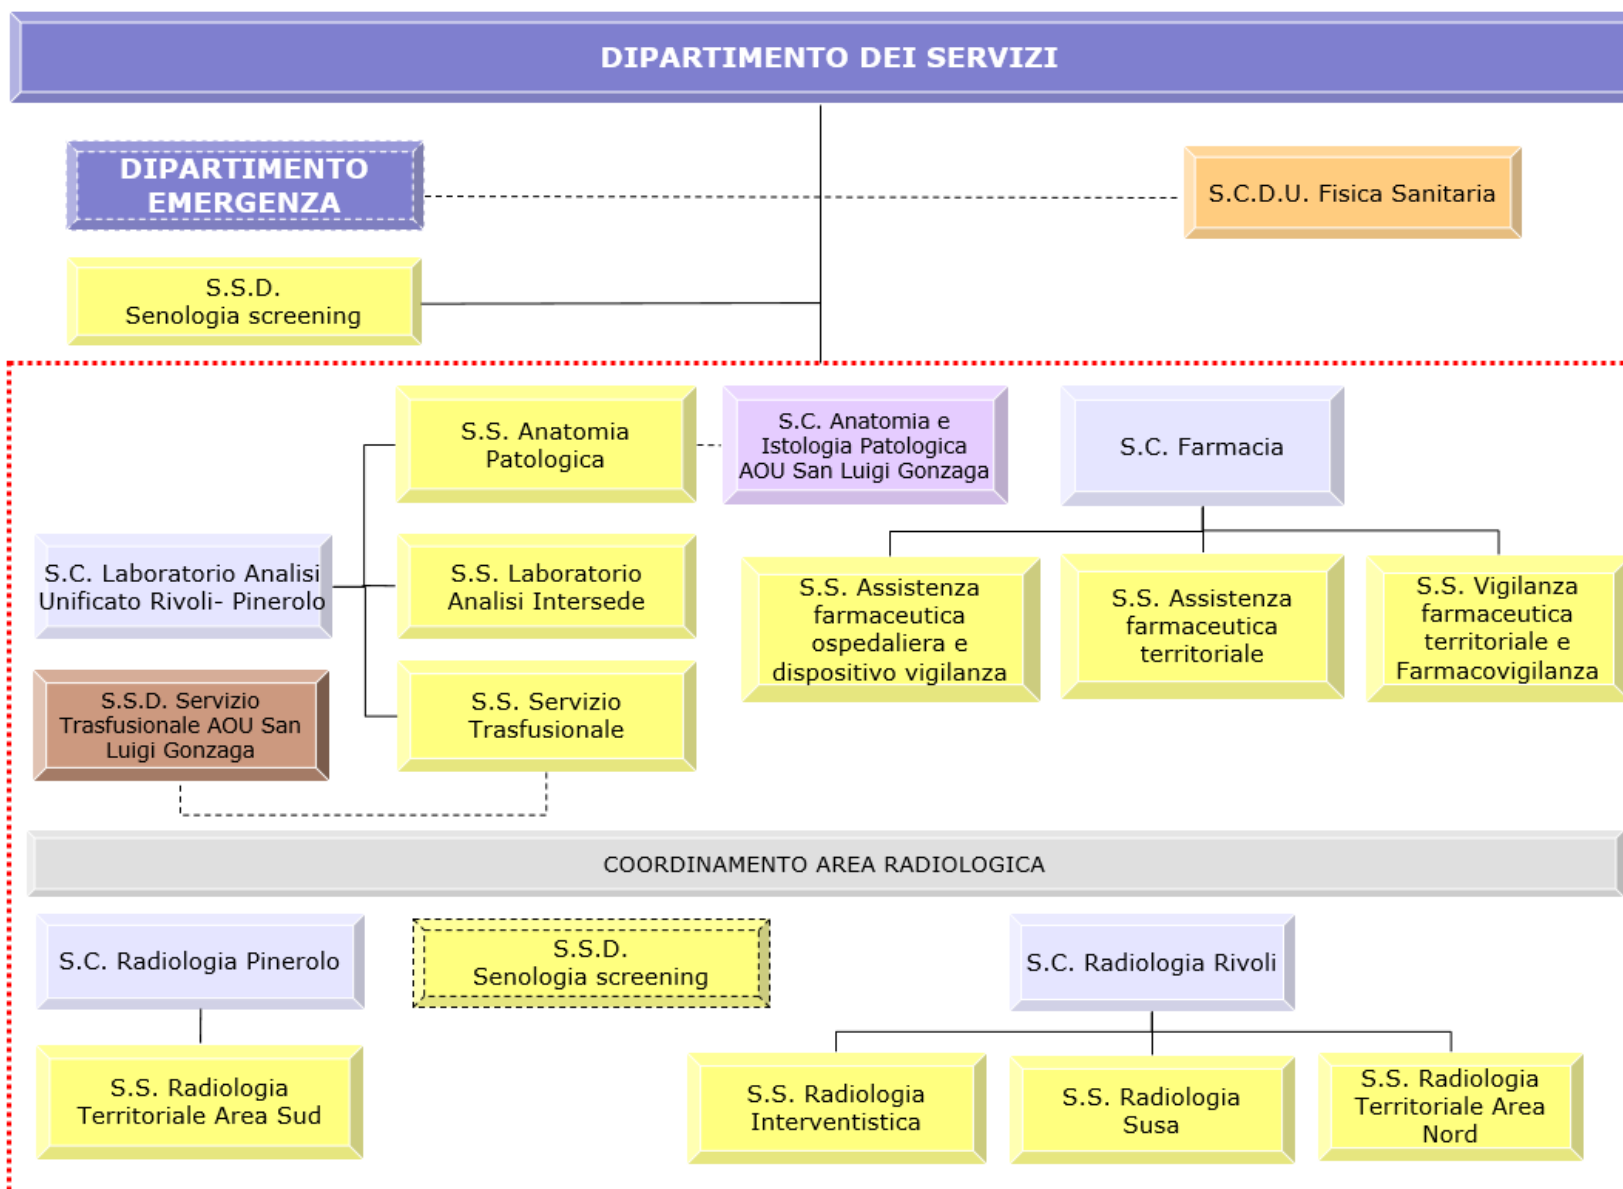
DIPARTIMENTO DEI SERVIZI

DIPARTIMENTO EMERGENZA

S.C.D.U. Fisica Sanitaria

S.S.D. Senologia screening

S.S. Anatomia Patologica

S.C. Anatomia e Istologia Patologica AOU San Luigi Gonzaga

S.C. Farmacia

S.C. Laboratorio Analisi Unificato Rivoli- Pinerolo

S.S. Laboratorio Analisi Intersede

S.S. Assistenza farmaceutica ospedaliera e dispositivo vigilanza

S.S. Assistenza farmaceutica territoriale

S.S. Vigilanza farmaceutica territoriale e Farmacovigilanza

S.S.D. Servizio Trasfusionale AOU San Luigi Gonzaga

S.S. Servizio Trasfusionale

COORDINAMENTO AREA RADIOLOGICA

S.C. Radiologia Pinerolo

S.S.D. Senologia screening

S.C. Radiologia Rivoli

S.S. Radiologia Territoriale Area Sud

S.S. Radiologia Interventistica

S.S. Radiologia Susa

S.S. Radiologia Territoriale Area Nord